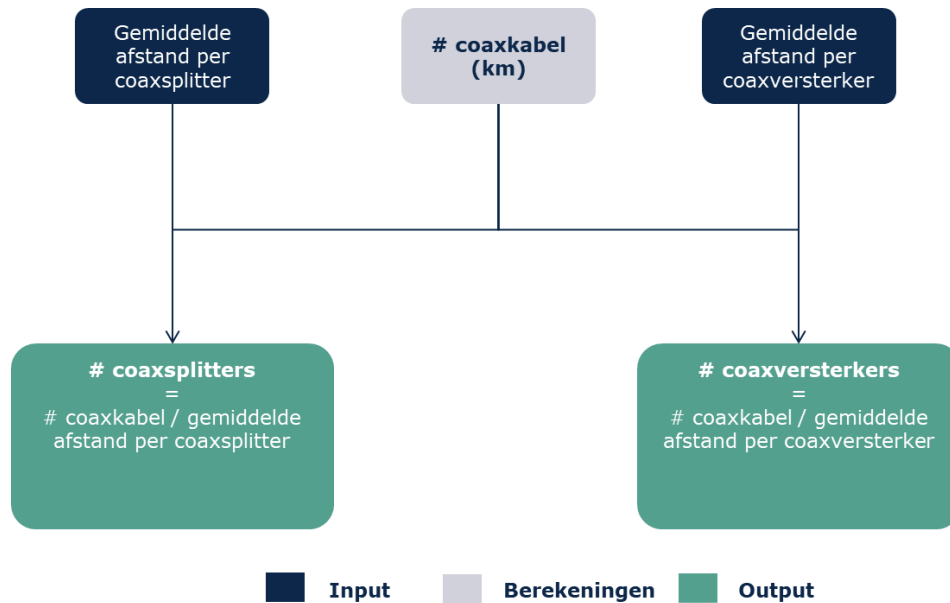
Gemiddelde afstand per coaxsplitter

# coaxkabel (km)

Gemiddelde afstand per coaxversterker

# coaxsplitters
=
# coaxkabel / gemiddelde afstand per coaxsplitter

# coaxversterkers
=
# coaxkabel / gemiddelde afstand per coaxversterker

Input Berekeningen Output